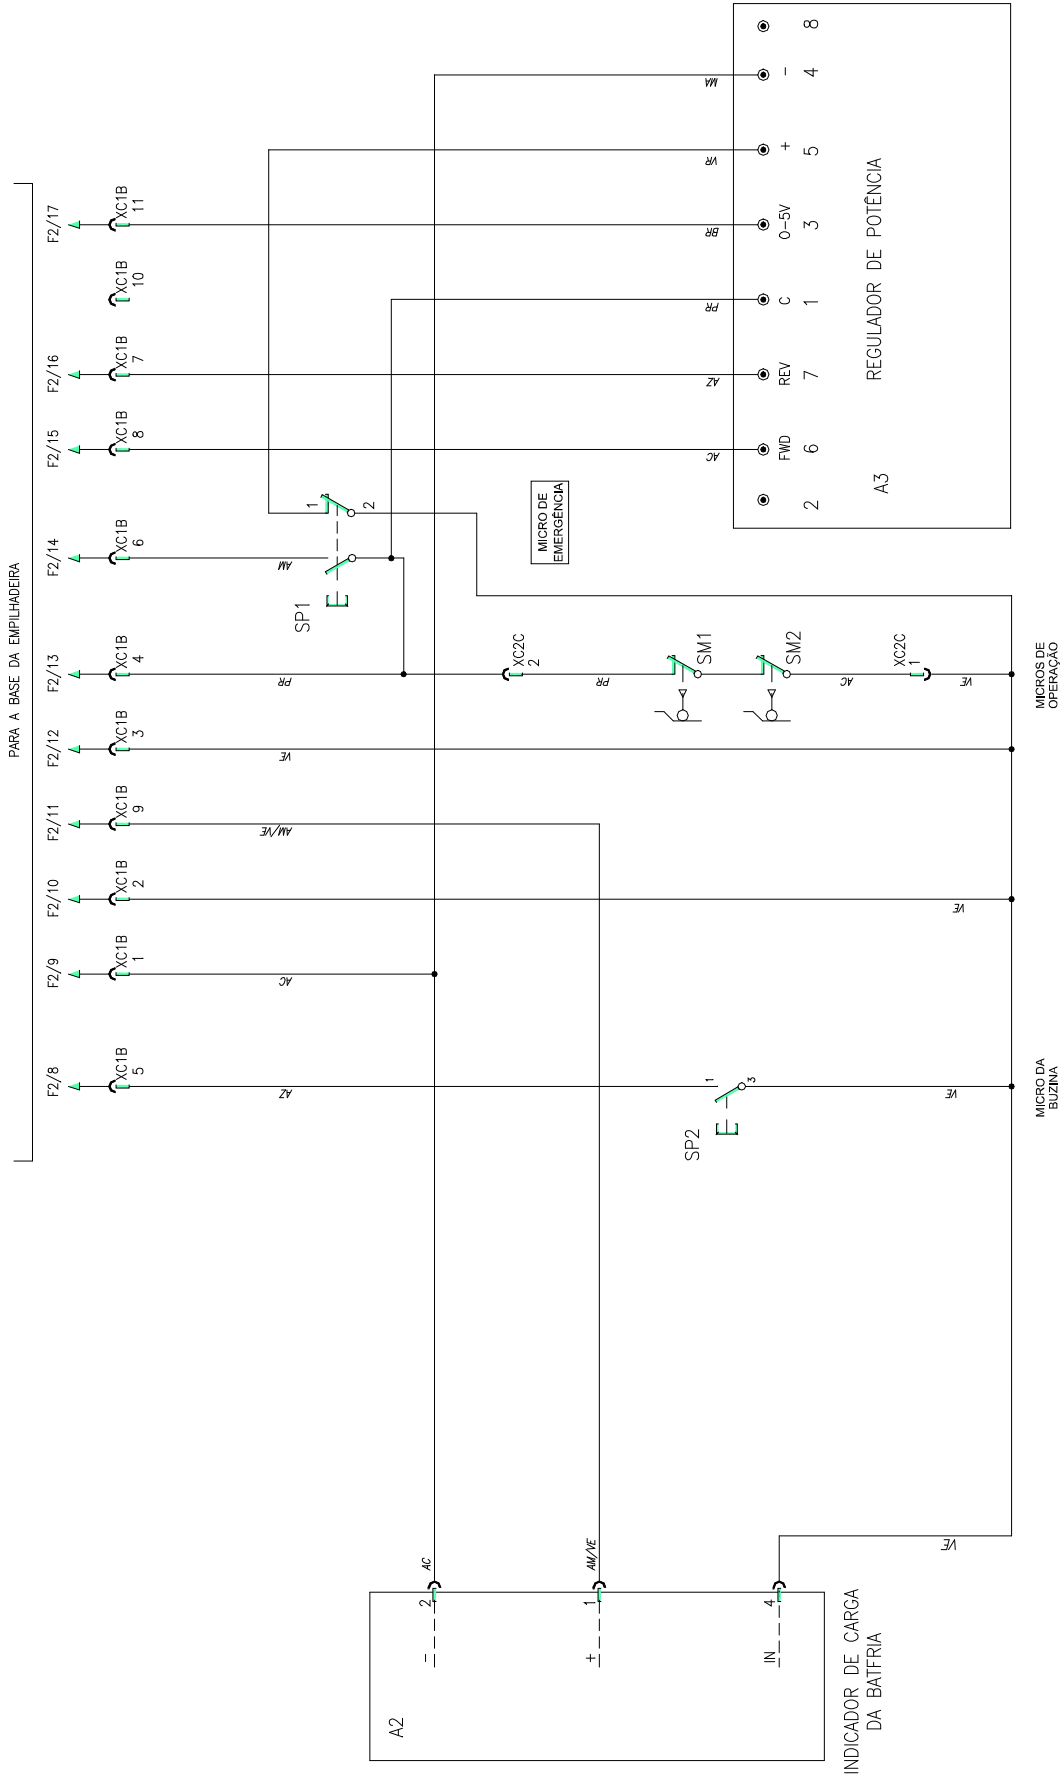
PARA A BASE DA EMPILHADEIRA

F2/17 XC1B 11
XC1B 10
F2/16 XC1B 7
F2/15 XC1B 8
F2/14 XC1B 6
F2/13 XC1B 4
F2/12 XC1B 3
F2/11 XC1B 9
F2/10 XC1B 2
F2/9 XC1B 1
F2/8 XC1B 5

MA
VR
BR
PR
AZ
AC
AM
PR
VE
AM/VE
VE
AC
AZ
PR
AC
VE
VE
VE

8
– 4
+ 5
0–5V 3
C 1
REV 7
FWD 6
2

REGULADOR DE POTÊNCIA

A3

MICRO DE EMERGÊNCIA

SP1
1
2

XC2C 2
SM1
SM2
XC2C 1

MICROS DE OPERAÇÃO

1
3
SP2

MICRO DA BUZINA

AC
AM/VE
2
1
4
–
+
IN

A2

INDICADOR DE CARGA DA BATFRIA